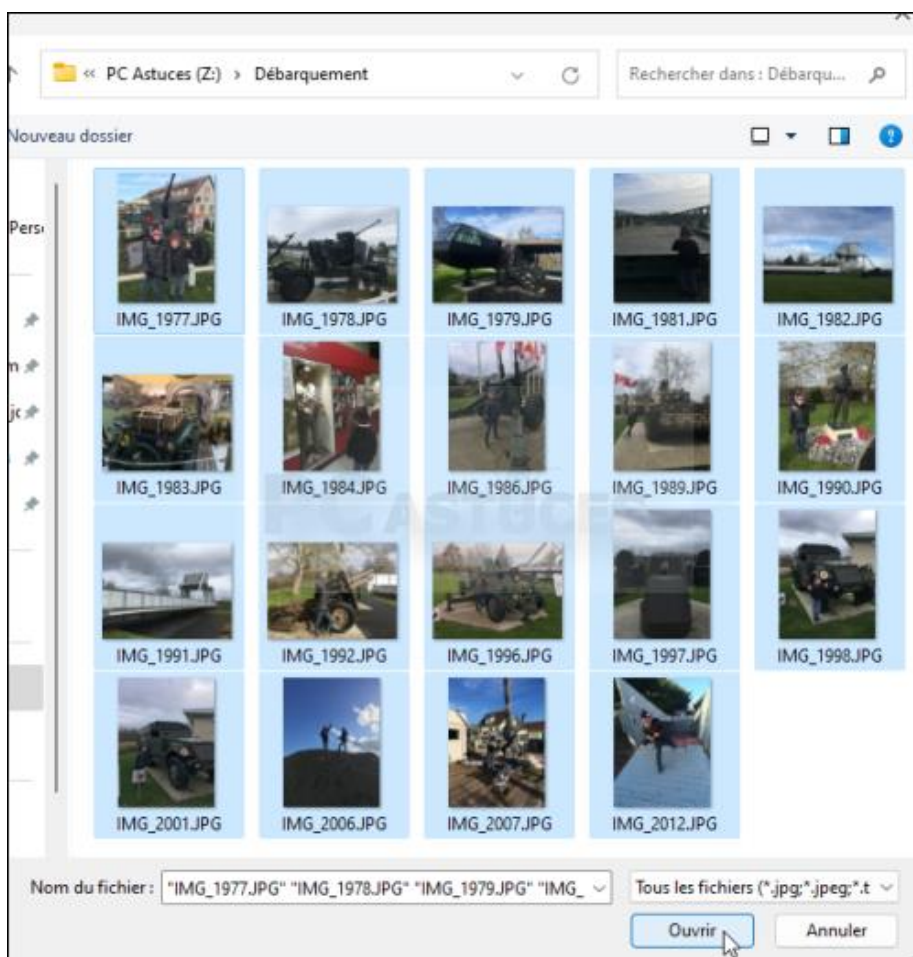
« PC Astuces (Z:) › Débarquement

Rechercher dans : Débarqu...

Nouveau dossier

Pers

IMG_1977.JPG
IMG_1978.JPG
IMG_1979.JPG
IMG_1981.JPG
IMG_1982.JPG
IMG_1983.JPG
IMG_1984.JPG
IMG_1986.JPG
IMG_1989.JPG
IMG_1990.JPG
IMG_1991.JPG
IMG_1992.JPG
IMG_1996.JPG
IMG_1997.JPG
IMG_1998.JPG
IMG_2001.JPG
IMG_2006.JPG
IMG_2007.JPG
IMG_2012.JPG

PC ASTUCES

Nom du fichier : "IMG_1977.JPG" "IMG_1978.JPG" "IMG_1979.JPG" "IMG_

Tous les fichiers (*.jpg;*.jpeg;*.t

Ouvrir

Annuler